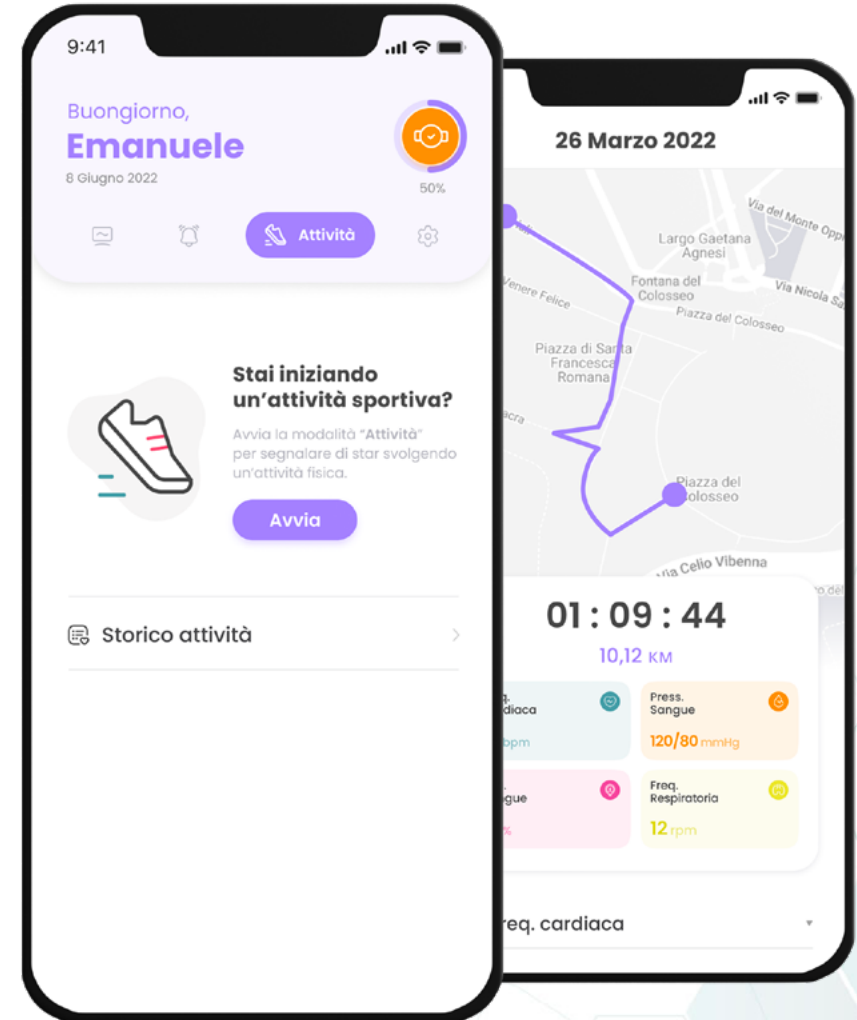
9:41

Buongiorno,
Emanuele
8 Giugno 2022

50%

Attività

Stai iniziando un'attività sportiva?

Avvia la modalità "Attività" per segnalare di star svolgendo un'attività fisica.

Avvia

Storico attività

26 Marzo 2022

Via del Monte Opp
Largo Gaetana Agnesi
Fontana del Colosseo
Via Nicola Sa
Venere Felice
Piazza del Colosseo
Piazza di Santa Francesca Romana
acra
Piazza del Colosseo
Via Celio Vibenna

01 : 09 : 44
10,12 KM

q. rdiaca
bpm

Press. Sangue
120/80 mmHg

gue
%

Freq. Respiratoria
12 rpm

req. cardiaca